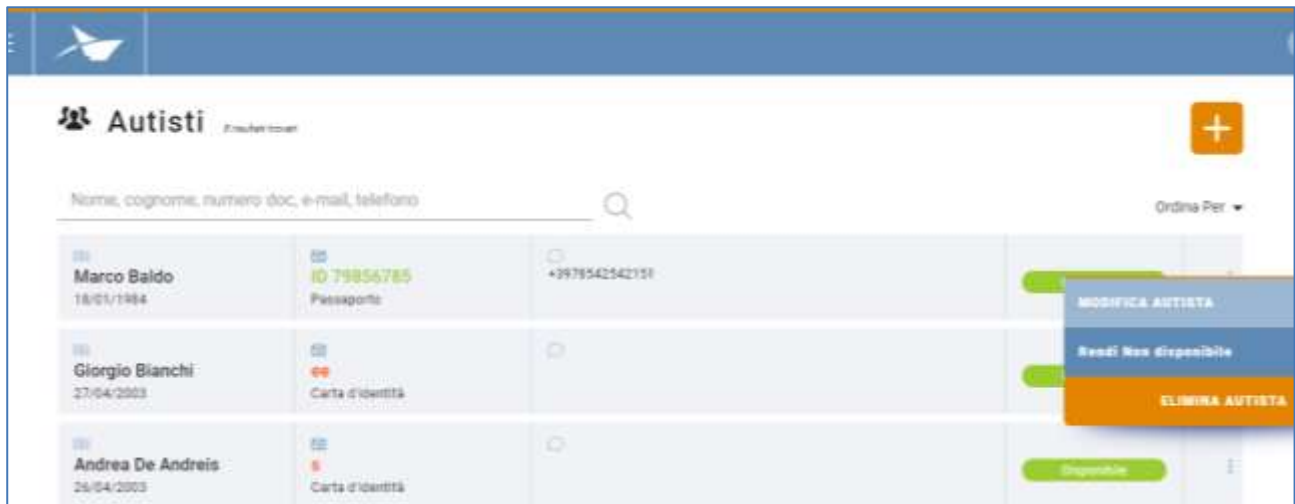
Autisti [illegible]

+

Nome, cognome, numero doc, e-mail, telefono

Ordina Per

Marco Baldo
18/01/1984

ID 79856785
Passaporto

+39765425421151

MODIFICA AUTISTA

Rendi Non disponibile

ELIMINA AUTISTA

Giorgio Bianchi
27/04/2003

ee
Carta d'identità

Andrea De Andreis
26/04/2003

s
Carta d'identità

Disponibile